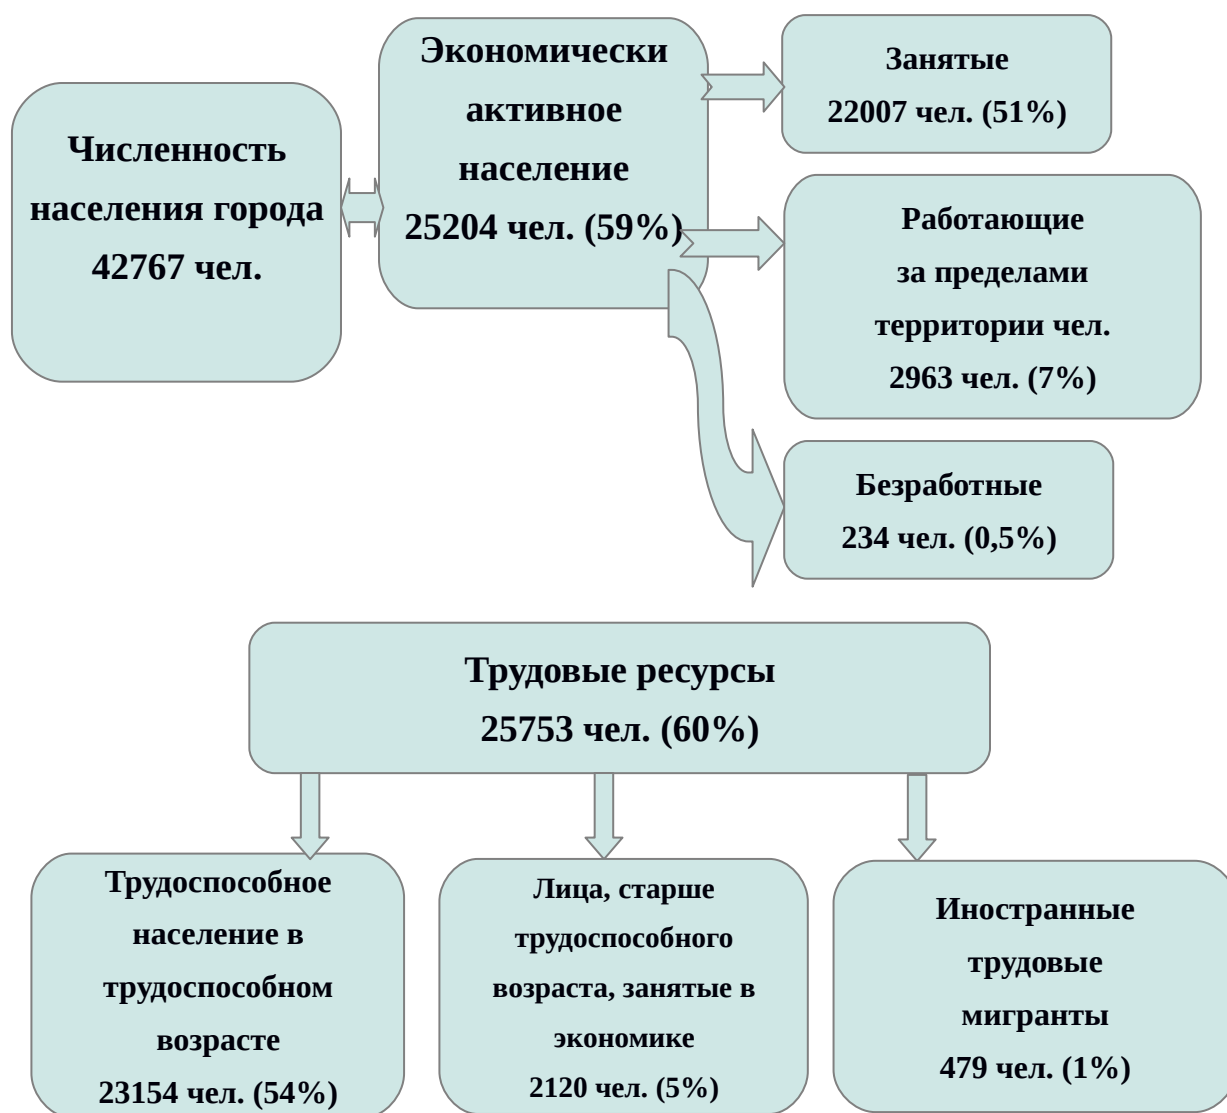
Численность населения города 42767 чел.

Экономически активное население 25204 чел. (59%)

Занятые 22007 чел. (51%)

Работающие за пределами территории чел. 2963 чел. (7%)

Безработные 234 чел. (0,5%)

Трудовые ресурсы 25753 чел. (60%)

Трудоспособное население в трудоспособном возрасте 23154 чел. (54%)

Лица, старше трудоспособного возраста, занятые в экономике 2120 чел. (5%)

Иностранные трудовые мигранты 479 чел. (1%)